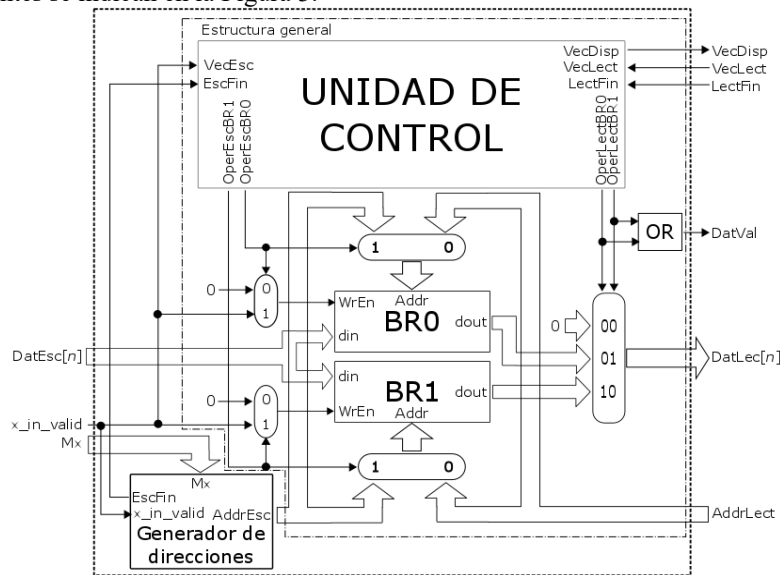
Estructura general

VecEsc
EscFin

UNIDAD DE CONTROL

VecDisp
VecLect
LectFin

OperEscBR1
OperEscBR0

OperLectBR0
OperLectBR1

VecDisp
VecLect
LectFin

OR
DatVal

1 0

0
0
1

WrEn
Addr
BR0
din
dout

0
00
01
10

DatEsc[$n$]

DatLec[$n$]

din
BR1
dout
WrEn
Addr

0
0
1

x_in_valid
Mx

1 0

Mx
EscFin
x_in_valid
AddrEsc
Generador de direcciones

AddrLect